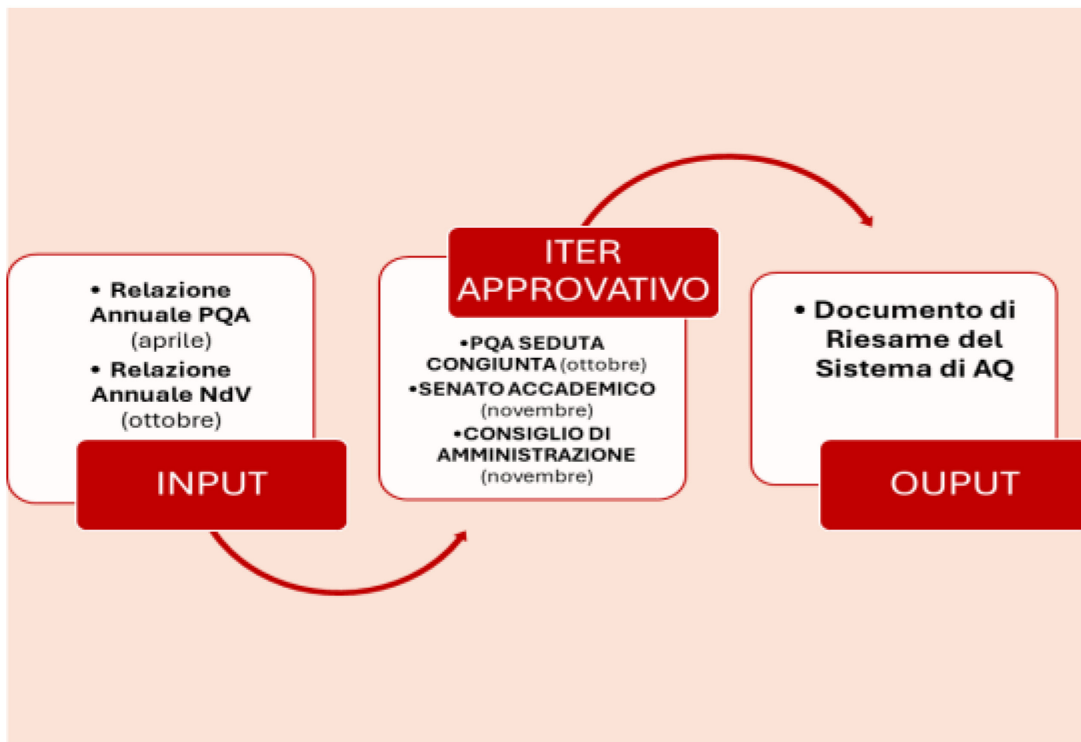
• Relazione Annuale PQA (aprile)
• Relazione Annuale NdV (ottobre)

INPUT

ITER APPROVATIVO

•PQA SEDUTA CONGIUNTA (ottobre)
•SENATO ACCADEMICO (novembre)
•CONSIGLIO DI AMMINISTRAZIONE (novembre)

• Documento di Riesame del Sistema di AQ

OUPUT